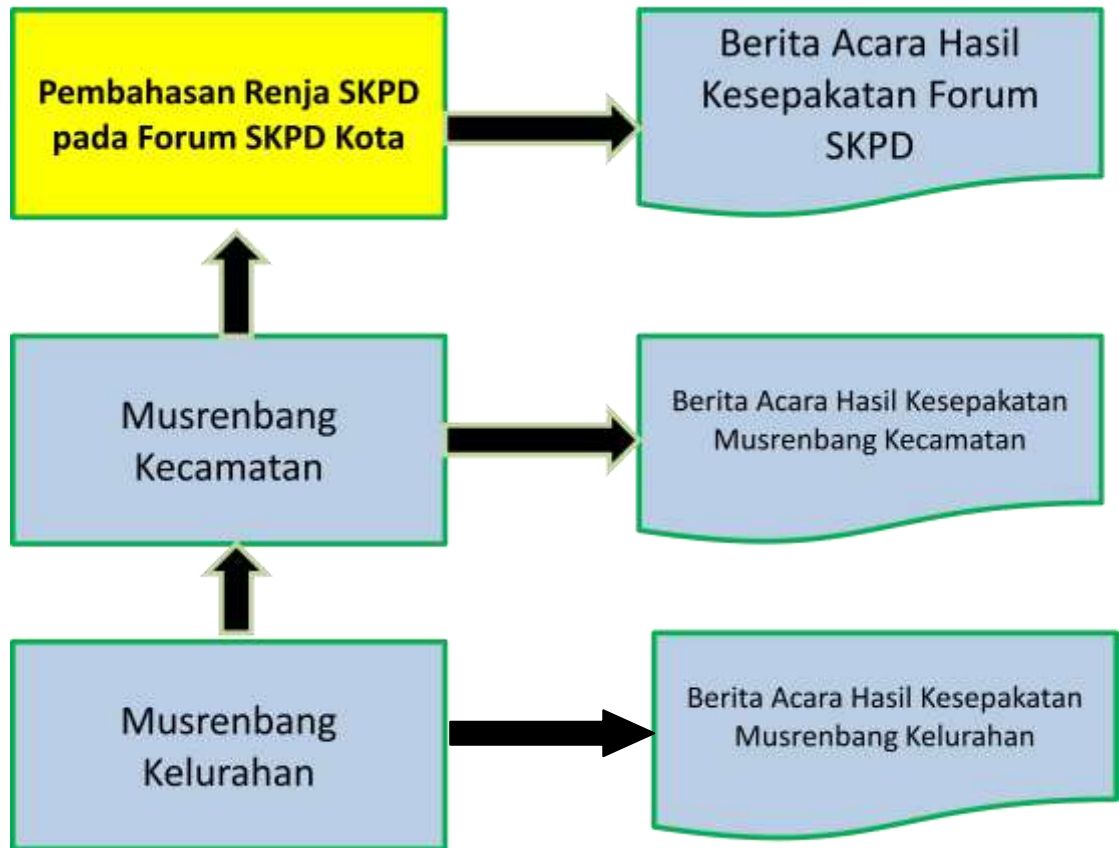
Pembahasan Renja SKPD pada Forum SKPD Kota

Berita Acara Hasil Kesepakatan Forum SKPD

Musrenbang Kecamatan

Berita Acara Hasil Kesepakatan Musrenbang Kecamatan

Musrenbang Kelurahan

Berita Acara Hasil Kesepakatan Musrenbang Kelurahan